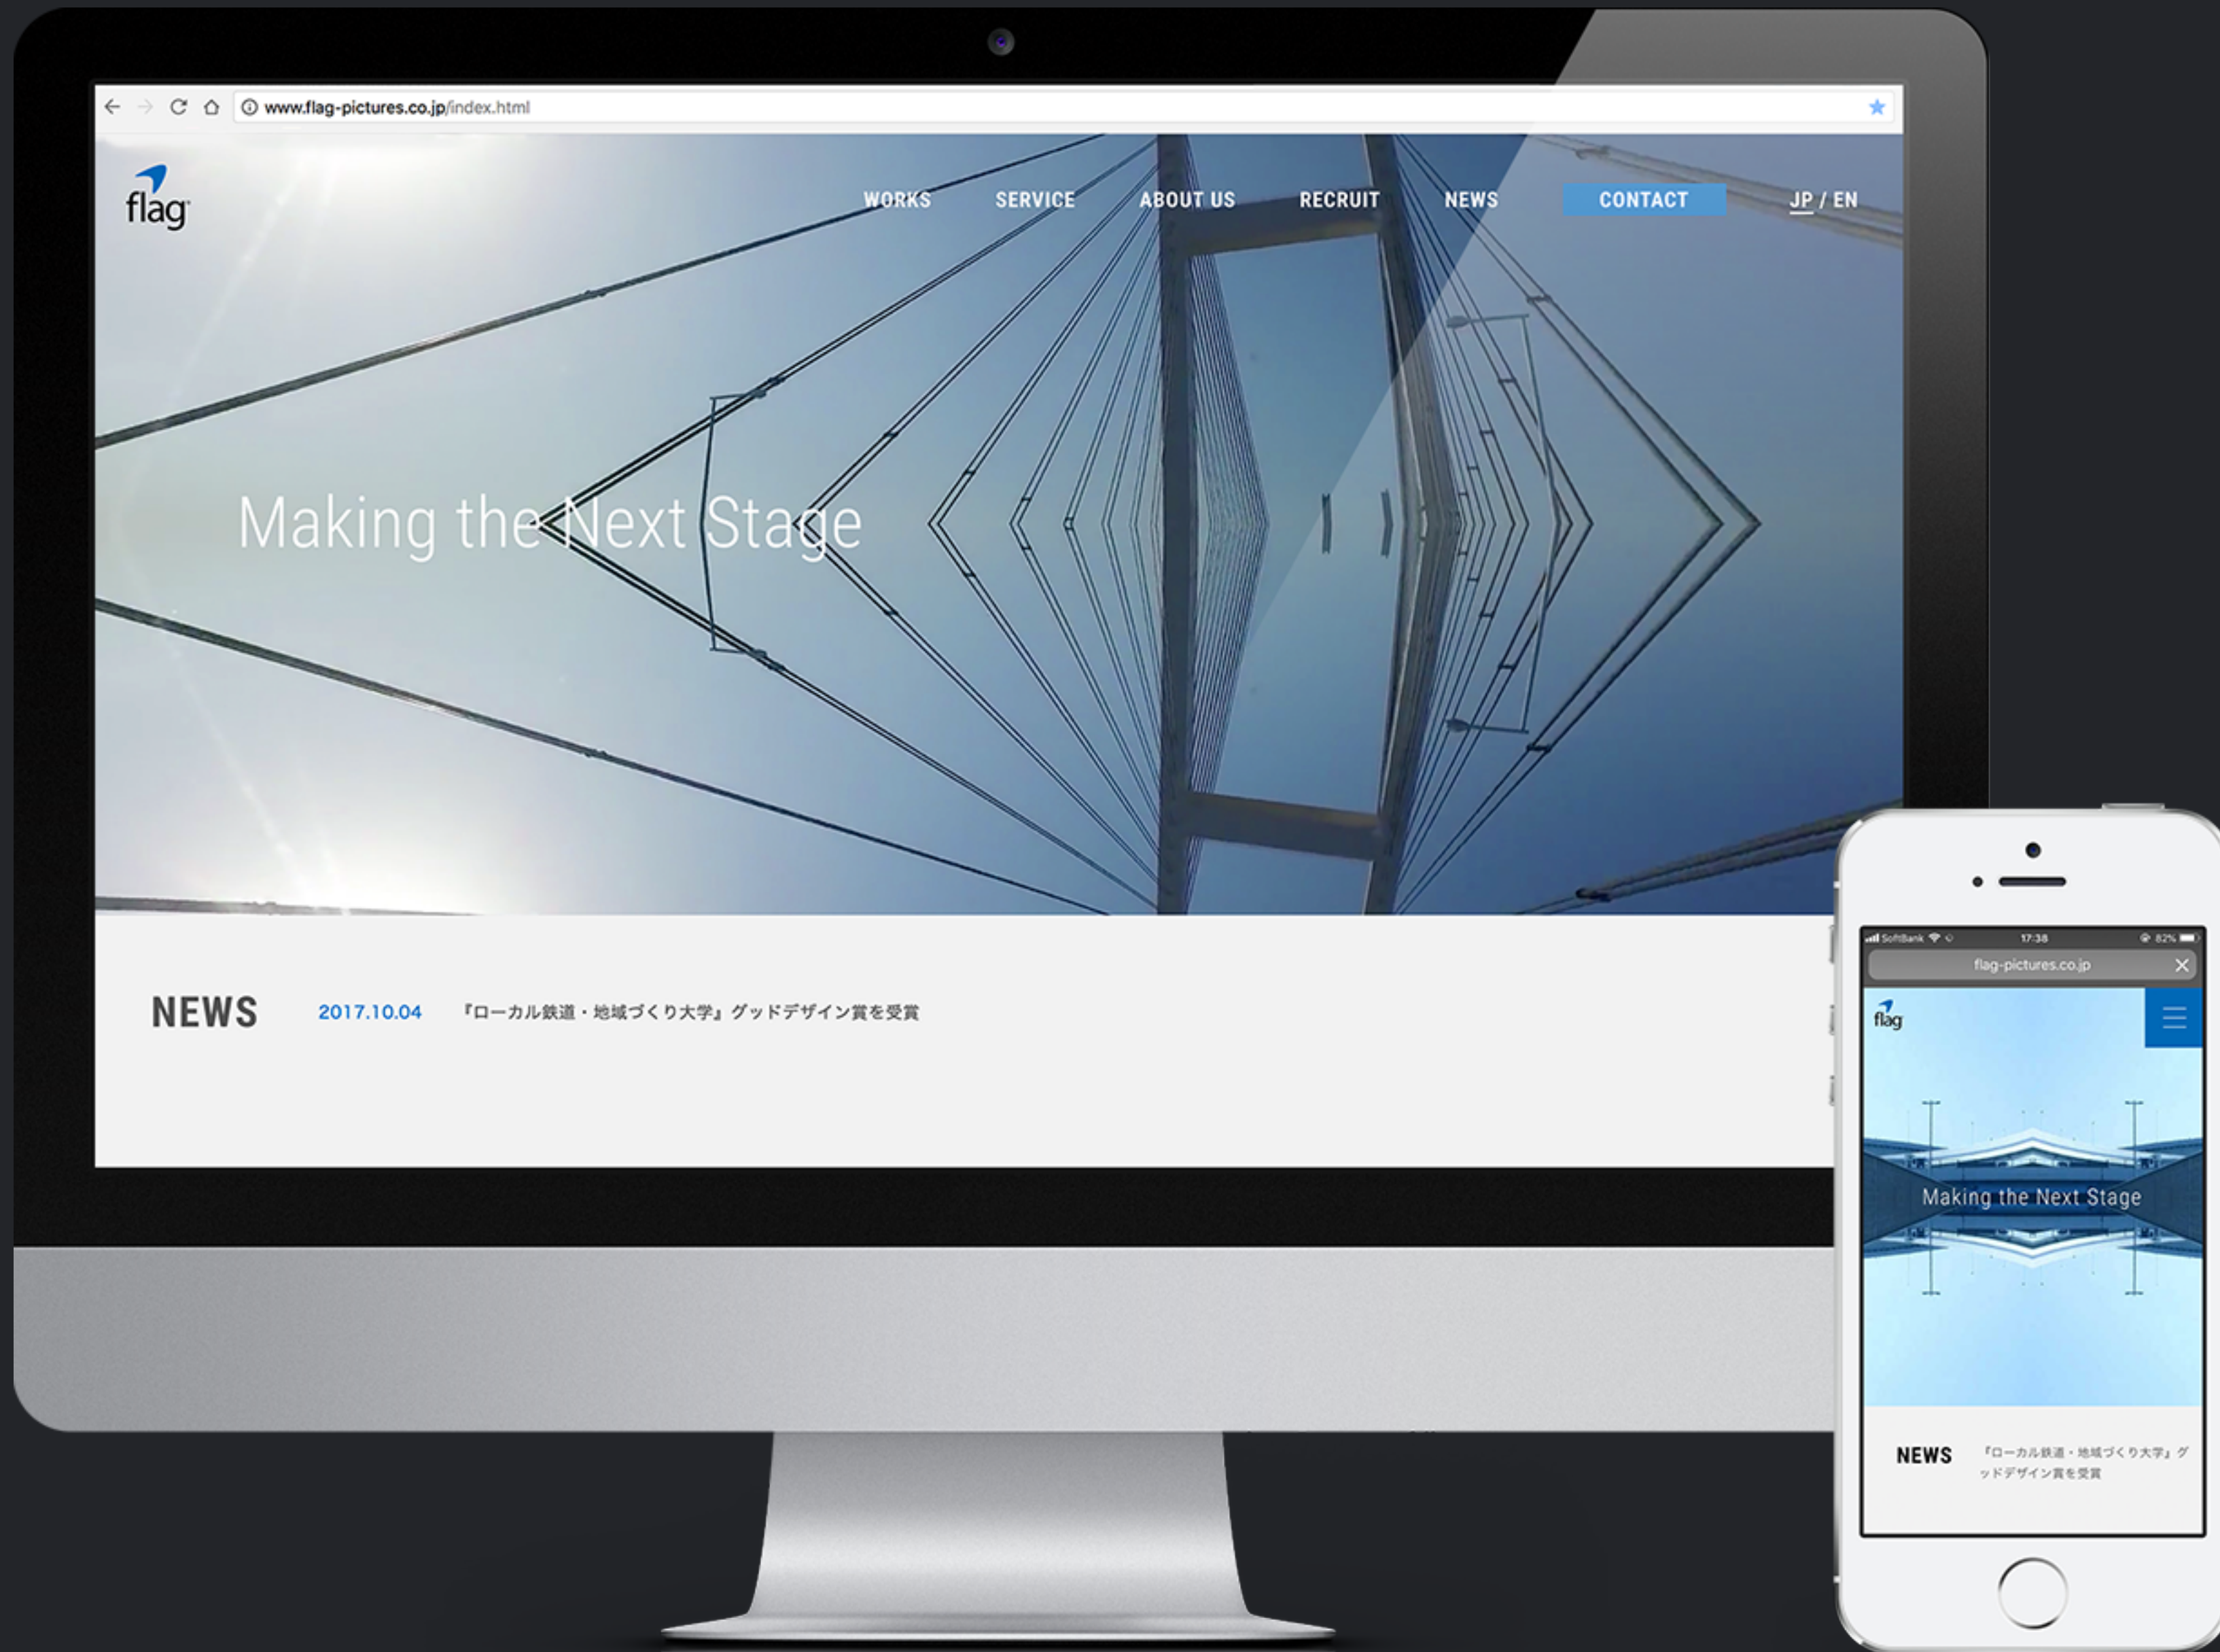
www.flag-pictures.co.jp/index.html

flag

WORKS SERVICE ABOUT US RECRUIT NEWS CONTACT JP / EN

Making the Next Stage

NEWS 2017.10.04 『ローカル鉄道・地域づくり大学』グッドデザイン賞を受賞

SoftBank 17:38 82%

flag-pictures.co.jp

flag

Making the Next Stage

NEWS 『ローカル鉄道・地域づくり大学』グッドデザイン賞を受賞